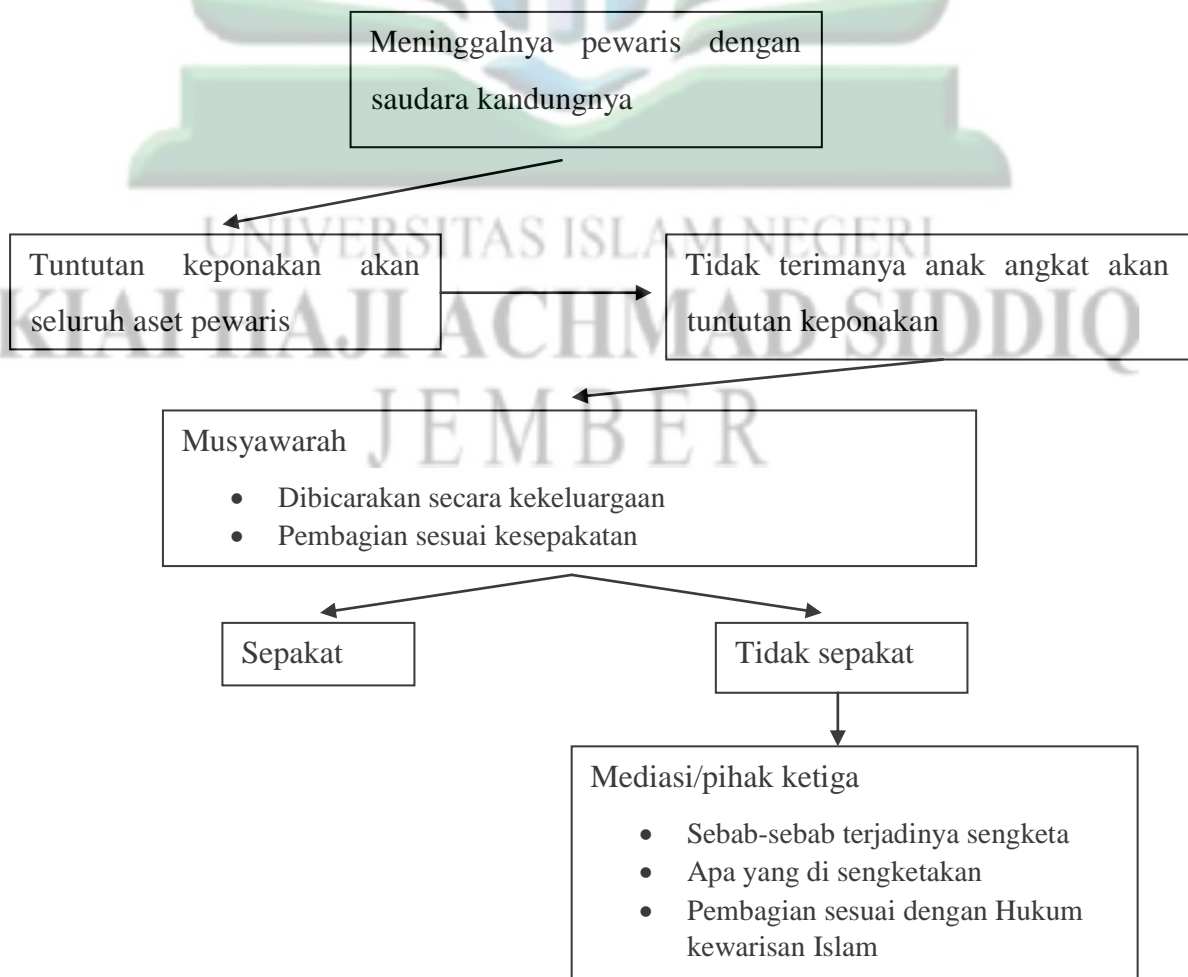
Meninggalnya pewaris dengan saudara kandungnya

UNIVERSITAS ISLAM NEGERI

KIAI HAJI ACHMAD SIDDIQ

JEMBER

Tuntutan keponakan akan seluruh aset pewaris

Tidak terimanya anak angkat akan tuntutan keponakan

Musyawarah
- Dibicarakan secara kekeluargaan
- Pembagian sesuai kesepakatan

Sepakat

Tidak sepakat

Mediasi/pihak ketiga
- Sebab-sebab terjadinya sengketa
- Apa yang di sengketakan
- Pembagian sesuai dengan Hukum kewarisan Islam